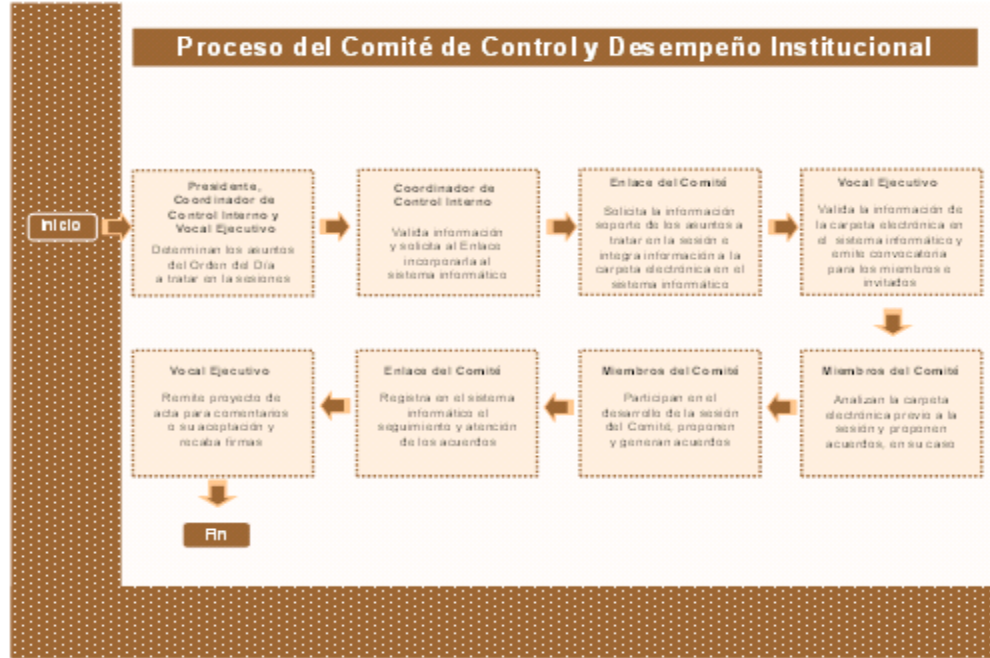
Proceso del Comité de Control y Desempeño Institucional

Inicio

Presidente, Coordinador de Control Interno y Vocal Ejecutivo
Determinan los asuntos del Orden del Día a tratar en la sesiones

Coordinador de Control Interno
Valida información y solicita al Enlace incorporarla al sistema informático

Enlace del Comité
Solicita la información soporte de los asuntos a tratar en la sesión e integra información a la carpeta electrónica en el sistema informático

Vocal Ejecutivo
Valida la información de la carpeta electrónica en el sistema informático y emite convocatoria para los miembros e invitados

Miembros del Comité
Analizan la carpeta electrónica previo a la sesión y proponen acuerdos, en su caso

Miembros del Comité
Participan en el desarrollo de la sesión del Comité, proponen y generan acuerdos

Enlace del Comité
Registra en el sistema informático el seguimiento y atención de los acuerdos

Vocal Ejecutivo
Remite proyecto de acta para comentarios o su aceptación y recaba firmas

Fin